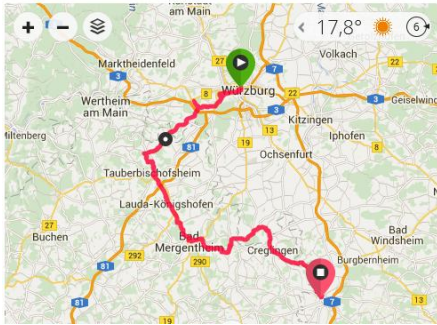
+
−
am Main
17,8°
6
Volkach
Marktheidenfeld
3
27
Würzburg
8
3
Geiselwind
Wertheim am Main
22
3
Kitzingen
Iphofen
13
Miltenberg
8
19
Ochsenfurt
Tauberbischofsheim
27
Lauda-Königshofen
Bad Windsheim
Buchen
Bad Mergentheim
Creglingen
292
290
81
13
Burgbernheim
81
19
7